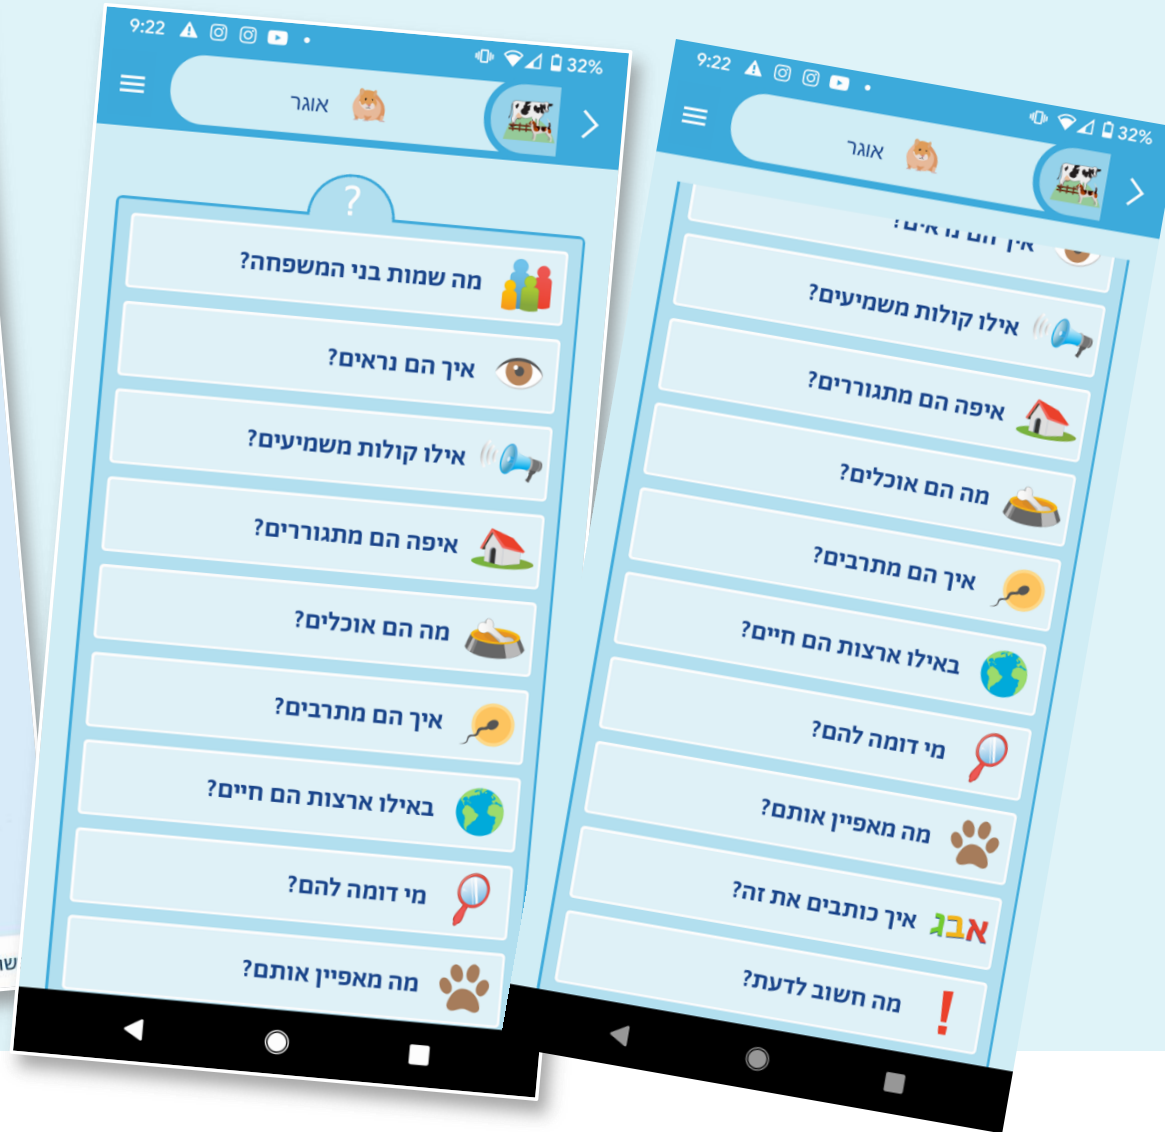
9:22
32%
אוגר
?
מה שמות בני המשפחה?
איך הם נראים?
אילו קולות משמיעים?
איפה הם מתגוררים?
מה הם אוכלים?
איך הם מתרבים?
באילו ארצות הם חיים?
מי דומה להם?
מה מאפיין אותם?

9:22
32%
אוגר
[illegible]
אילו קולות משמיעים?
איפה הם מתגוררים?
מה הם אוכלים?
איך הם מתרבים?
באילו ארצות הם חיים?
מי דומה להם?
מה מאפיין אותם?
אבג
איך כותבים את זה?
!
מה חשוב לדעת?